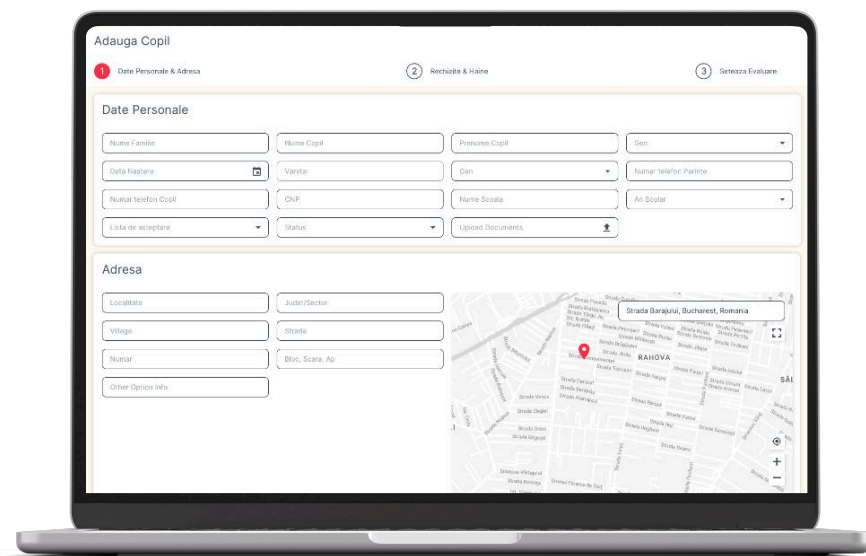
Adauga Copil

1 Date Personale & Adresa

2 Rechizite & Haine

3 Seteaza Evaluare

Date Personale

Nume Familie

Nume Copil

Prenume Copil

Gen

Data Nastere

Varsta

Gen

Numar telefon Parinte

Numar telefon Copil

CNP

Nume Scoala

An Scolar

Lista de asteptare

Status

Upload Documents

Adresa

Localitate

Judet/Sector

Village

Strada

Numar

Bloc, Scara, Ap

Other Option Info

Strada Barajului, Bucharest, Romania

RAHOVA

SĂL

+
−